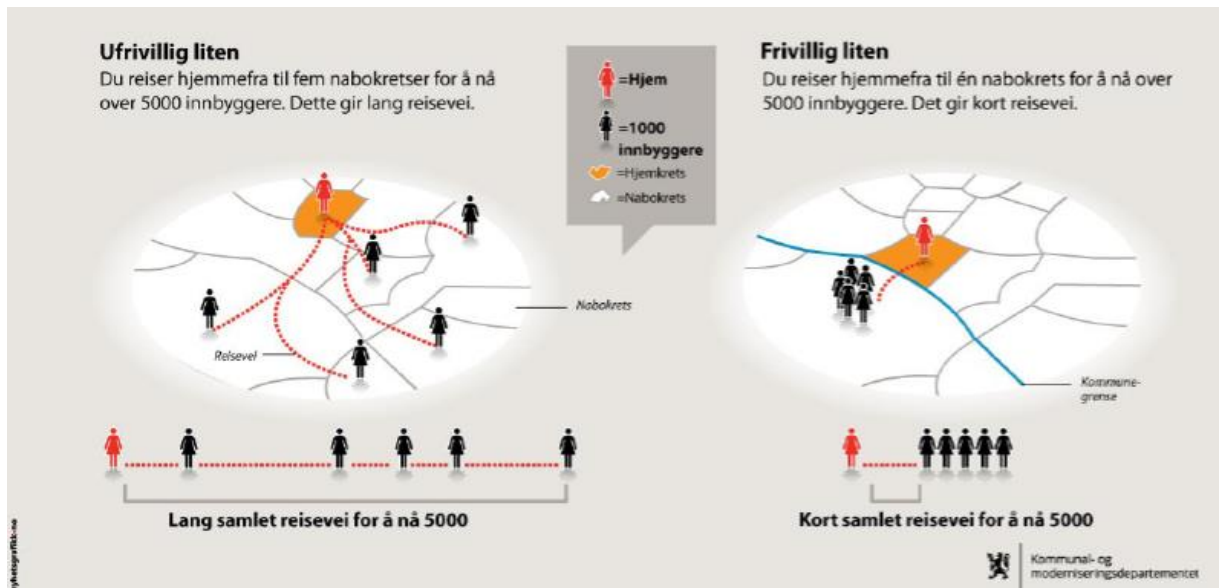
Ufrivillig liten
Du reiser hjemmefra til fem nabokretser for å nå over 5000 innbyggere. Dette gir lang reisevei.

=Hjem
=1000 innbyggere
=Hjemkrets
=Nabokrets

Frivillig liten
Du reiser hjemmefra til én nabokrets for å nå over 5000 innbyggere. Det gir kort reisevei.

Nabokrets
Reisevei

Kommunegrense

Lang samlet reisevei for å nå 5000

Kort samlet reisevei for å nå 5000

Kommunal- og moderniseringsdepartementet

nyhetsgrafikk.no